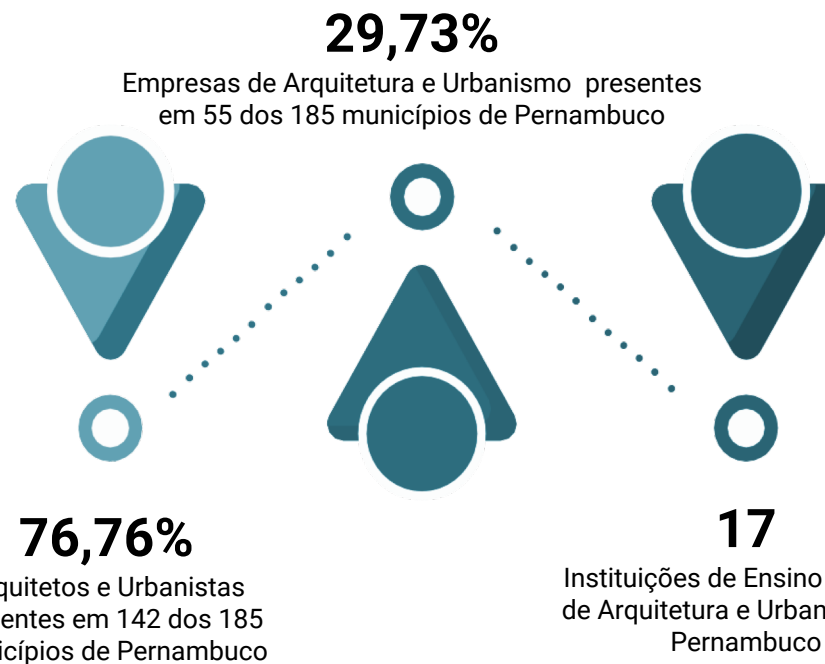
29,73%
Empresas de Arquitetura e Urbanismo presentes em 55 dos 185 municípios de Pernambuco

76,76%
quitetos e Urbanistas entes em 142 dos 185 icípios de Pernambuco

17
Instituições de Ensino de Arquitetura e Urban Pernambuco